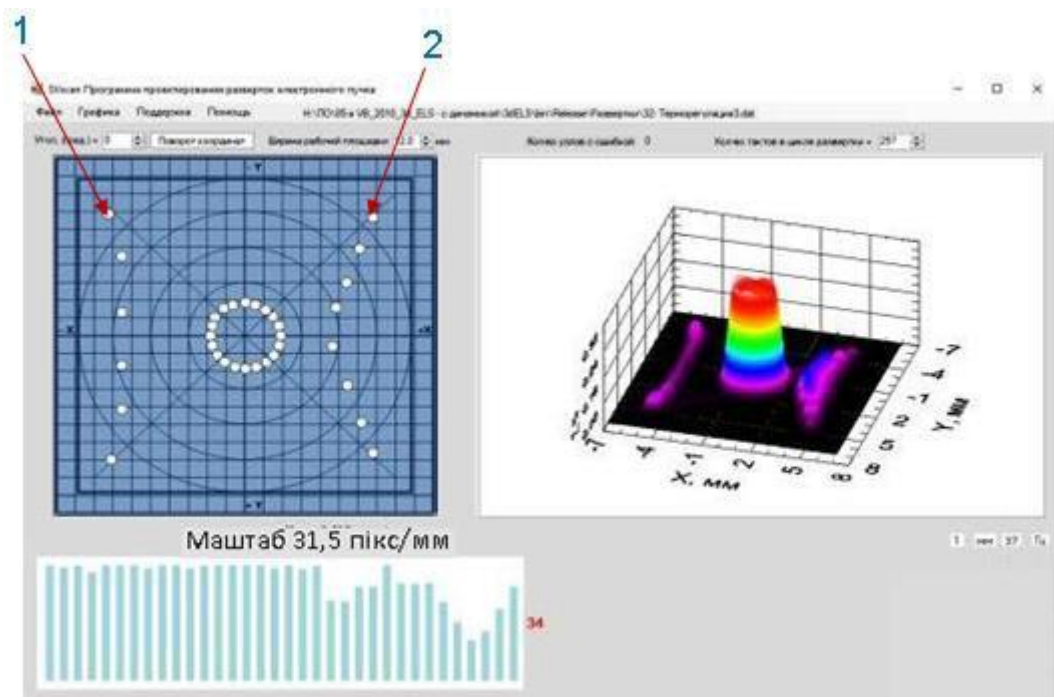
1

2

Sscan Программа проектирования разверток электронного пучка

Файл Графика Поддержка Помощь

Н:\ПО\05 в VB_2010_10_ELS - с динамикой 3\ELS\bin\Release\Развертки\32 Термореrуляция3.dat

Угол, град.) = 0 Поворот координат Ширина рабочей площадки 3,0 мм Кол-во узлов с ошибкой 0 Кол-во тактов в цикле развертки = 257

-Y

-X

+X

+Y

-7
-4
-1
2
5
8
Y, мм

-7
-4
-1
2
5
8
X, мм

Маштаб 31,5 пікс/мм

1 мкс 37 Гц

34